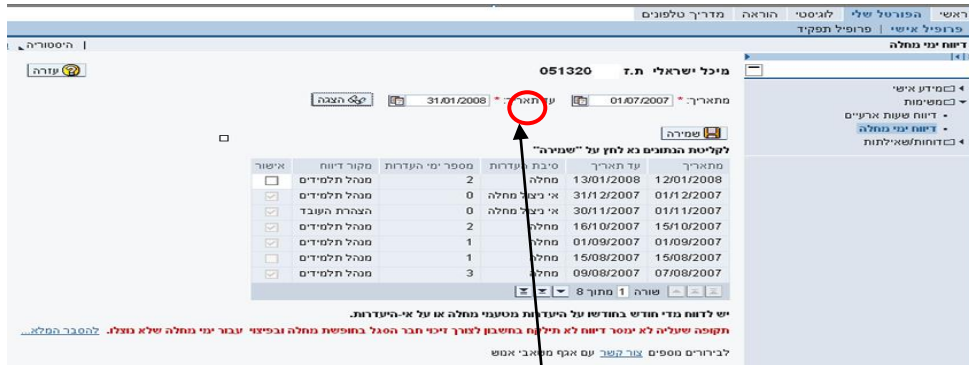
ראשי | הפורטל שלי | לוגיסטי | הוראה | מדריך טלפונים
פרופיל אישי | פרופיל תפקיד
דיווח ימי מחלה
היסטוריה
עזרה
מיכל ישראלי ת.ז 051320
מתאריך: * 01/07/2007 עד תאריך * 31/01/2008 הצגה
מידע אישי
משימות
דיווח שעות ארעיים
דיווח ימי מחלה
דוחות/שאילתות
שמירה
לקליטת הנתונים נא לחץ על "שמירה"

| מתאריך | עד תאריך | סיבת היעדרות | מספר ימי היעדרות | מקור דיווח | אישור |
|---|---|---|---|---|---|
| 12/01/2008 | 13/01/2008 | מחלה | 2 | מנהל תלמידים | |
| 01/12/2007 | 31/12/2007 | אי ניצול מחלה | 0 | מנהל תלמידים | |
| 01/11/2007 | 30/11/2007 | אי ניצול מחלה | 0 | הצהרת העובד | |
| 15/10/2007 | 16/10/2007 | מחלה | 2 | מנהל תלמידים | |
| 01/09/2007 | 01/09/2007 | מחלה | 1 | מנהל תלמידים | |
| 15/08/2007 | 15/08/2007 | מחלה | 1 | מנהל תלמידים | |
| 07/08/2007 | 09/08/2007 | מחלה | 3 | מנהל תלמידים | |

שורה 1 מתוך 8
יש לדווח מדי חודש בחודשו על היעדרות מטעמי מחלה או על אי-היעדרות.
תקופה שעליה לא ימסר דיווח לא תילקח בחשבון לצורך זיכוי חבר הסגל בחופשת מחלה ובפיצוי עבור ימי מחלה שלא נוצלו. להסבר המלא...
לבירורים נוספים צור קשר עם אגף משאבי אנוש